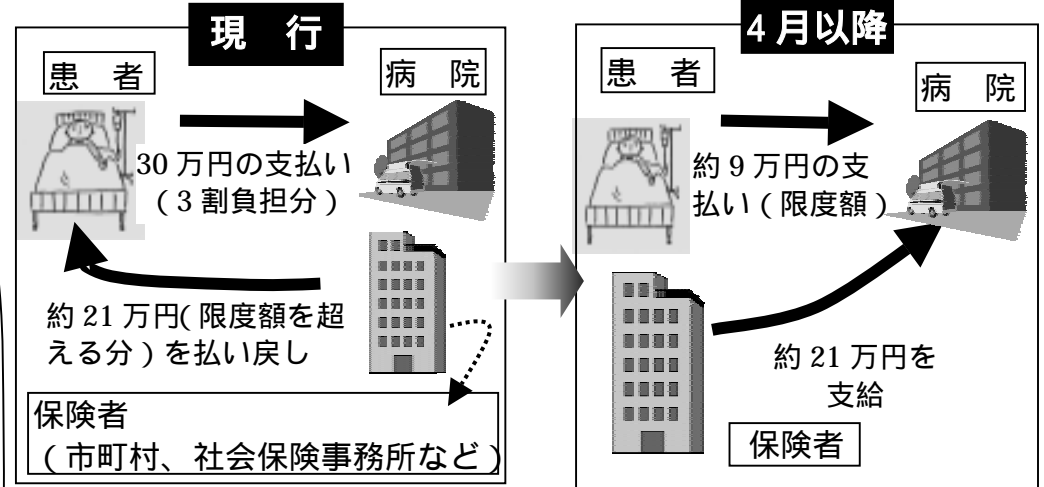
現　行

患　者

病　院

30 万円の支払い（3 割負担分）

約 21 万円(限度額を超える分）を払い戻し

保険者
（市町村、社会保険事務所など）

4 月以降

患　者

病　院

約 9 万円の支払い（限度額）

約 21 万円を支給

保険者